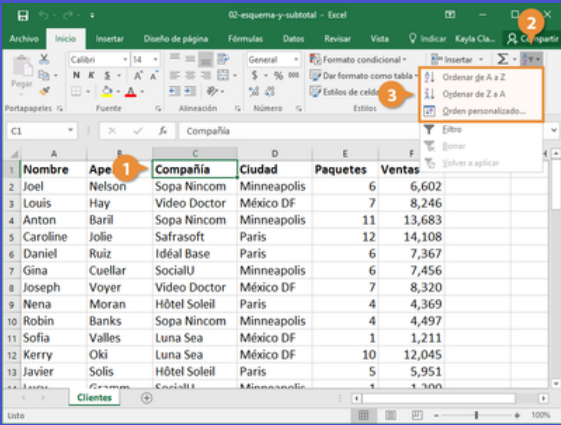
02-esquema-y-subtotal - Excel

Archivo Inicio Insertar Diseño de página Fórmulas Datos Revisar Vista Indicar Kayla Cla... Compartir

Pegar Calibri 14 N K S General $ % Formato condicional Dar formato como tabla Estilos de celda Insertar

Portapapeles Fuente Alineación Número Estilos

2

3

Ordenar de A a Z
Ordenar de Z a A
Orden personalizado...
Filtro
Borrar
Volver a aplicar

C1 Compañía

| | A | B | C | D | E | F |
|---|---|---|---|---|---|---|
| 1 | Nombre | Ape | Compañía | Ciudad | Paquetes | Ventas |
| 2 | Joel | Nelson | Sopa Nincom | Minneapolis | 6 | 6,602 |
| 3 | Louis | Hay | Video Doctor | México DF | 7 | 8,246 |
| 4 | Anton | Baril | Sopa Nincom | Minneapolis | 11 | 13,683 |
| 5 | Caroline | Jolie | Safrasoft | Paris | 12 | 14,108 |
| 6 | Daniel | Ruiz | Idéal Base | Paris | 6 | 7,367 |
| 7 | Gina | Cuellar | SocialU | Minneapolis | 6 | 7,456 |
| 8 | Joseph | Voyer | Video Doctor | México DF | 7 | 8,320 |
| 9 | Nena | Moran | Hôtel Soleil | Paris | 4 | 4,369 |
| 10 | Robin | Banks | Sopa Nincom | Minneapolis | 4 | 4,497 |
| 11 | Sofia | Valles | Luna Sea | México DF | 1 | 1,211 |
| 12 | Kerry | Oki | Luna Sea | México DF | 10 | 12,045 |
| 13 | Javier | Solis | Hôtel Soleil | Paris | 5 | 5,951 |

1

Clientes

Listo 100%